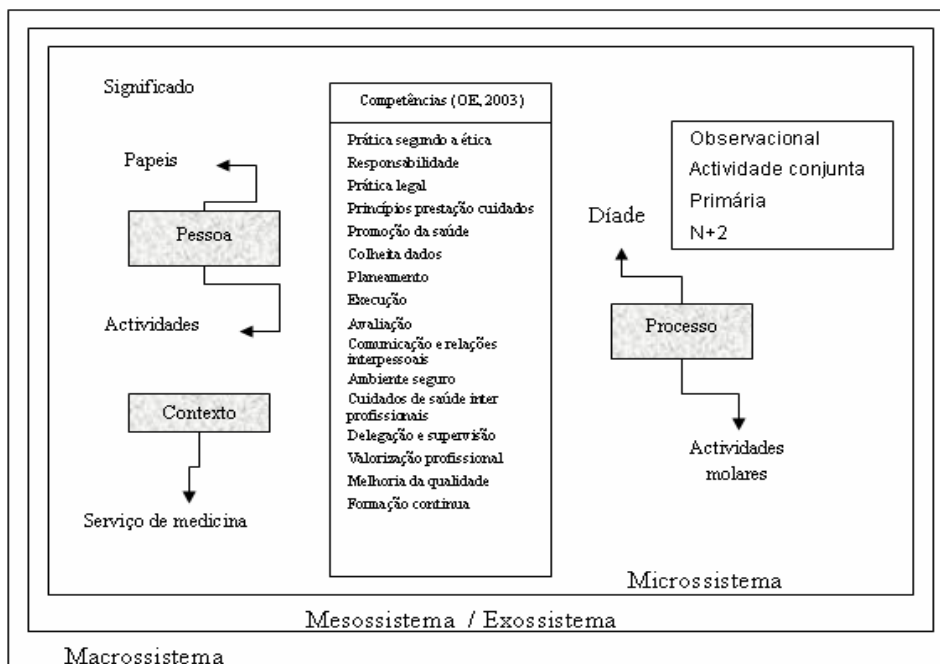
Significado

Papeis

Pessoa

Actividades

Contexto

Serviço de medicina

Competências (OE, 2003)

Prática segundo a ética
Responsabilidade
Prática legal
Princípios prestação cuidados
Promoção da saúde
Colheita dados
Planeamento
Execução
Avaliação
Comunicação e relações interpessoais
Ambiente seguro
Cuidados de saúde inter profissionais
Delegação e supervisão
Valorização profissional
Melhoria da qualidade
Formação contínua

Observacional
Actividade conjunta
Primária
N+2

Díade

Processo

Actividades molares

Microssistema

Mesossistema / Exossistema

Macrossistema